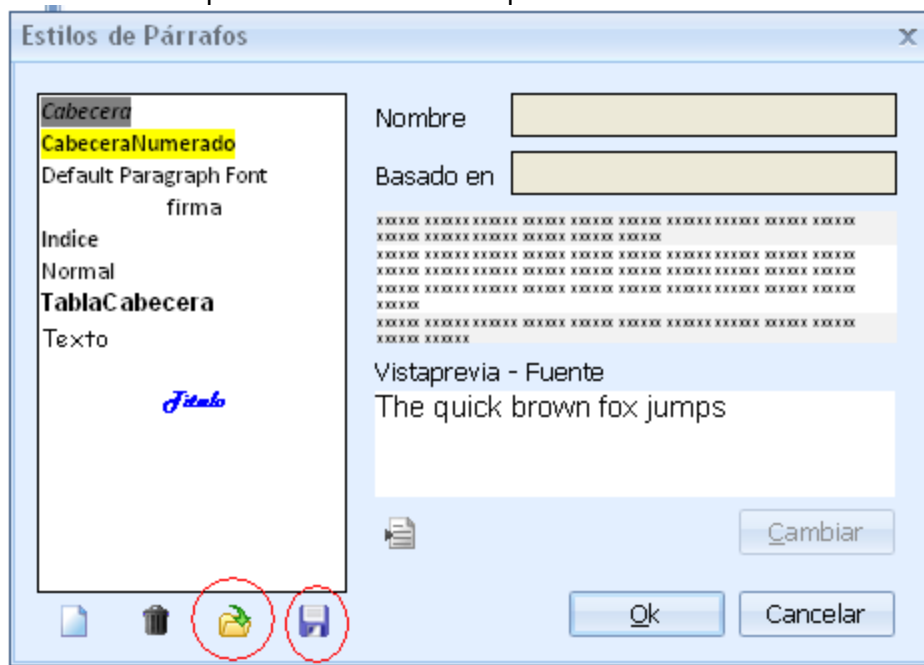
Estilos de Párrafos

Cabecera
CabeceraNumerado
Default Paragraph Font
firma
Indice
Normal
TablaCabecera
Texto
Titulo

Nombre
Basado en

xxxxx xxxxx xxxxx xxxxx xxxxx xxxxx xxxxx xxxxx xxxxx xxxxx xxxxx xxxxx xxxxx xxxxx xxxxx xxxxx
xxxxx xxxxx xxxxx xxxxx xxxxx xxxxx xxxxx xxxxx xxxxx xxxxx xxxxx xxxxx xxxxx xxxxx xxxxx xxxxx xxxxx xxxxx xxxxx xxxxx xxxxx xxxxx xxxxx xxxxx xxxxx xxxxx xxxxx xxxxx xxxxx xxxxx xxxxx xxxxx xxxxx
xxxxx xxxxx xxxxx xxxxx xxxxx xxxxx xxxxx xxxxx xxxxx xxxxx xxxxx xxxxx

Vistaprevia - Fuente
The quick brown fox jumps

Cambiar

Ok
Cancelar